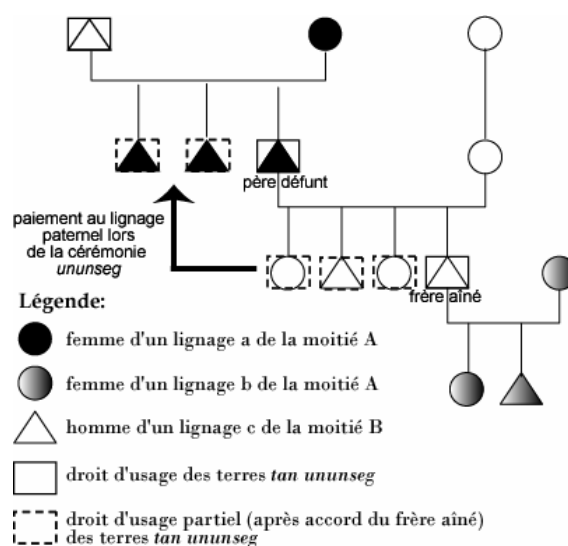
père défunt

paiement au lignage paternel lors de la cérémonie *ununseg*

frère aîné

Légende:

femme d'un lignage a de la moitié A

femme d'un lignage b de la moitié A

homme d'un lignage c de la moitié B

droit d'usage des terres *tan ununseg*

droit d'usage partiel (après accord du frère aîné) des terres *tan ununseg*